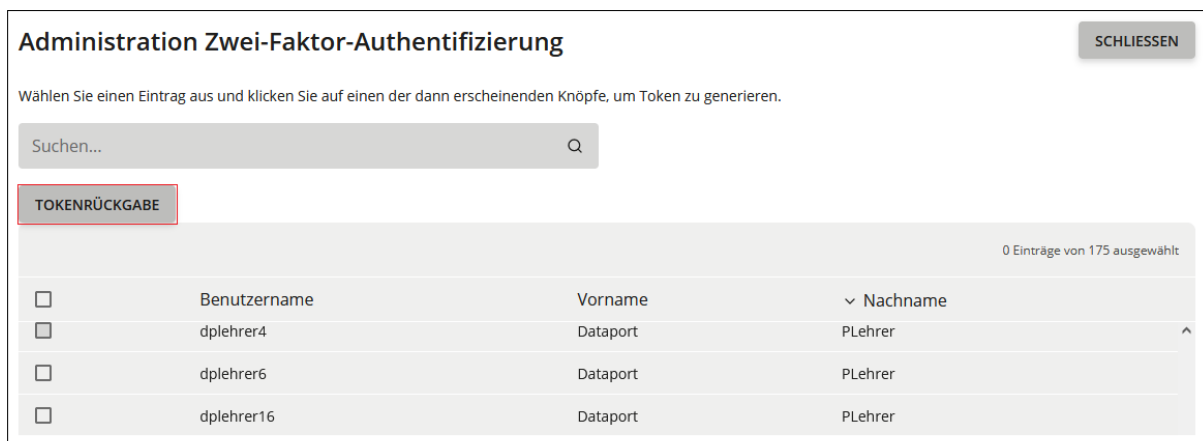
Administration Zwei-Faktor-Authentifizierung

SCHLIESSEN

Wählen Sie einen Eintrag aus und klicken Sie auf einen der dann erscheinenden Knöpfe, um Token zu generieren.

Suchen...

TOKENRÜCKGABE

0 Einträge von 175 ausgewählt

| | Benutzername | Vorname | Nachname |
|---|---|---|---|
| ☐ | dplehrer4 | Dataport | PLehrer |
| ☐ | dplehrer6 | Dataport | PLehrer |
| ☐ | dplehrer16 | Dataport | PLehrer |